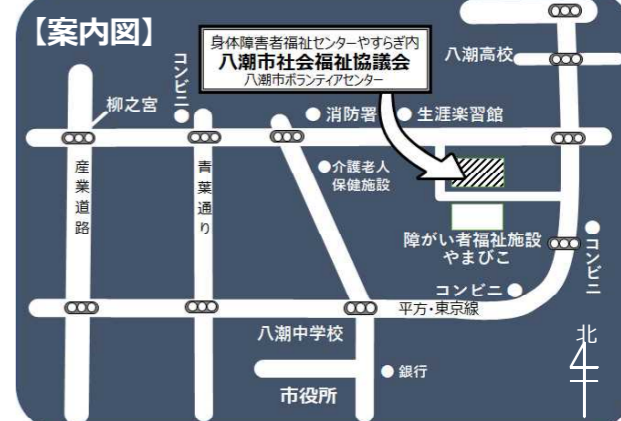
【案内図】

身体障害者福祉センターやすらぎ内
八潮市社会福祉協議会
八潮市ボランティアセンター

八潮高校
コンビニ
柳之宮
消防署
生涯学習館
産業道路
青葉通り
介護老人保健施設
障がい者福祉施設
やまびこ
コンビニ
コンビニ
平方・東京線
八潮中学校
銀行
市役所
北